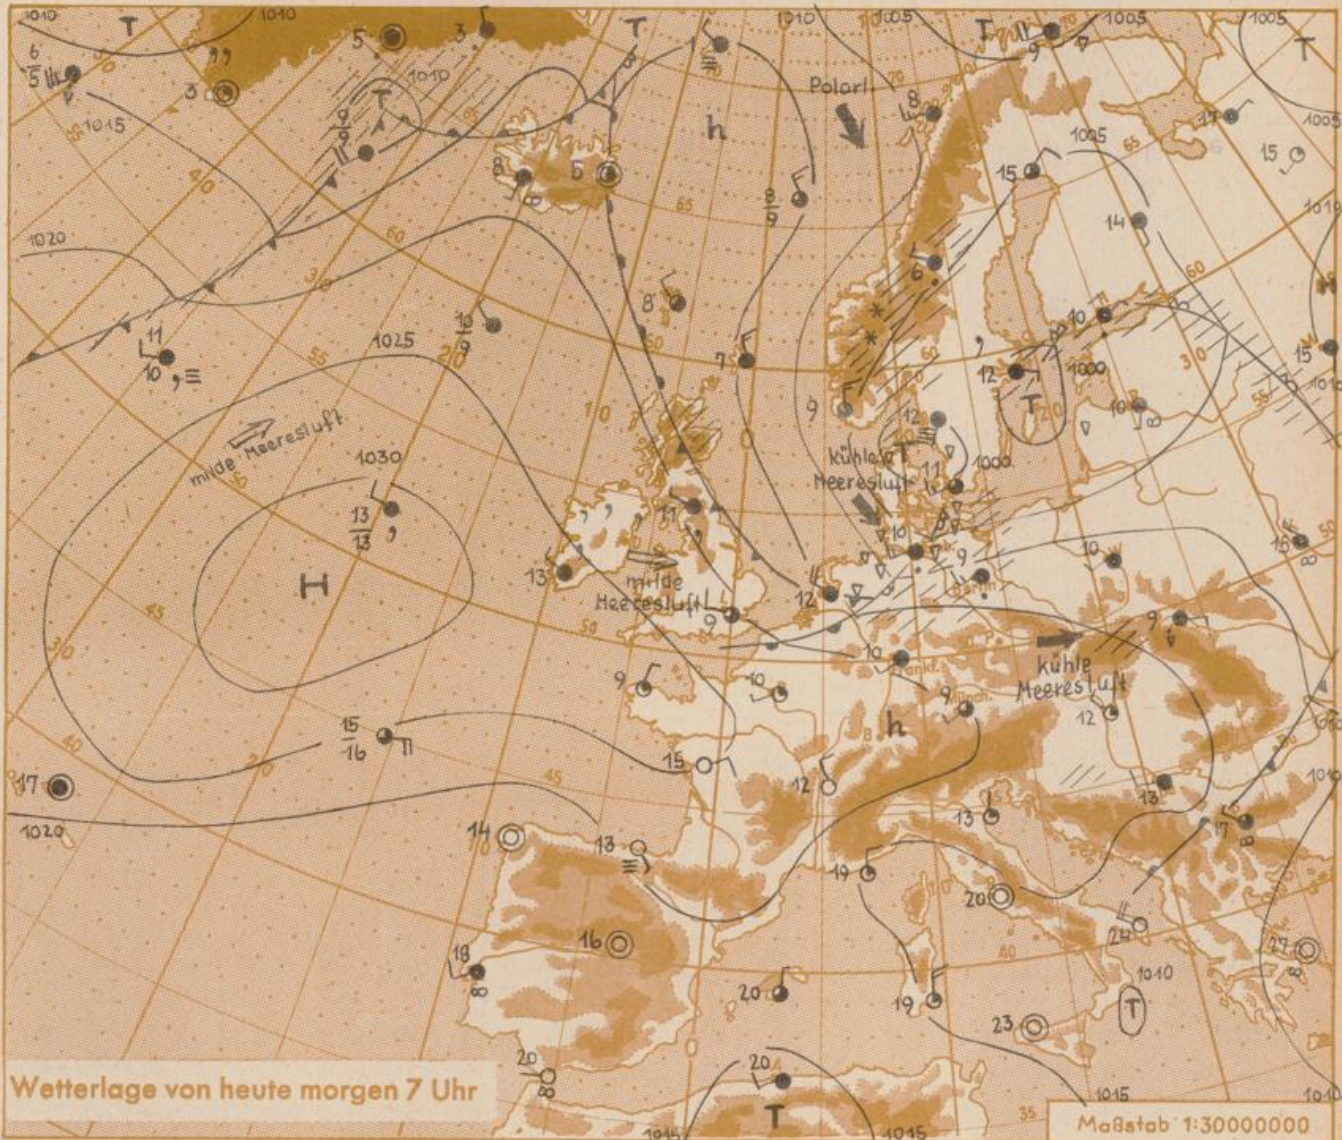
1010 T 1010 5 3 T 1010 1005 T 1005 1005 T
6
5
3
1015
1010
T
9
9
h
Polarl.
8
17
15
1005
15
8
5
65
8
9
14
1020
40
60
6
30
8
10
55
11
10
1025
10
9
7
12
1000
T
10
9
12
kühle
Meeresluft
1000
11
milde Meeresluft
1030
13
13
10
10
H
13
milde Meeresluft
12
9
10
9
kühle Meeresluft
9
10
9
h
12
15
16
15
12
17
13
13
17
1020
14
13
19
20
16
18
20
24
27
1010
20
19
23
T
20
T
1015
1015
1015
1010
Wetterlage von heute morgen 7 Uhr
Maßstab 1:30000000